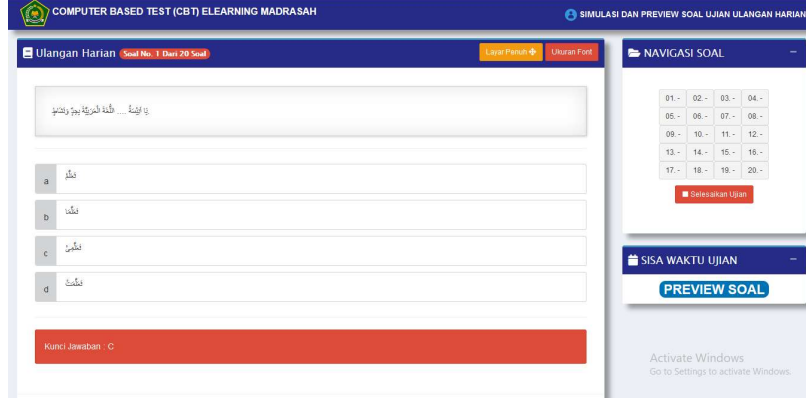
COMPUTER BASED TEST (CBT) ELEARNING MADRASAH

SIMULASI DAN PREVIEW SOAL UJIAN ULANGAN HARIAN

Ulangan Harian Soal No. 1 Dari 20 Soal

Layar Penuh Ukuran Font

يَا أَيَّتُهَا .... اللُّغَةَ الْعَرَبِيَّةَ بِجِدٍّ وَاجْتِهَادٍ

a تَعَلَّمْ

b تَعَلَّمَا

c تَعَلَّمِيْ

d تَعَلَّمْتُ

Kunci Jawaban : C

NAVIGASI SOAL

| 01.- | 02.- | 03.- | 04.- |
|---|---|---|---|
| 05.- | 06.- | 07.- | 08.- |
| 09.- | 10.- | 11.- | 12.- |
| 13.- | 14.- | 15.- | 16.- |
| 17.- | 18.- | 19.- | 20.- |

Selesaikan Ujian

SISA WAKTU UJIAN

PREVIEW SOAL

Activate Windows
Go to Settings to activate Windows.